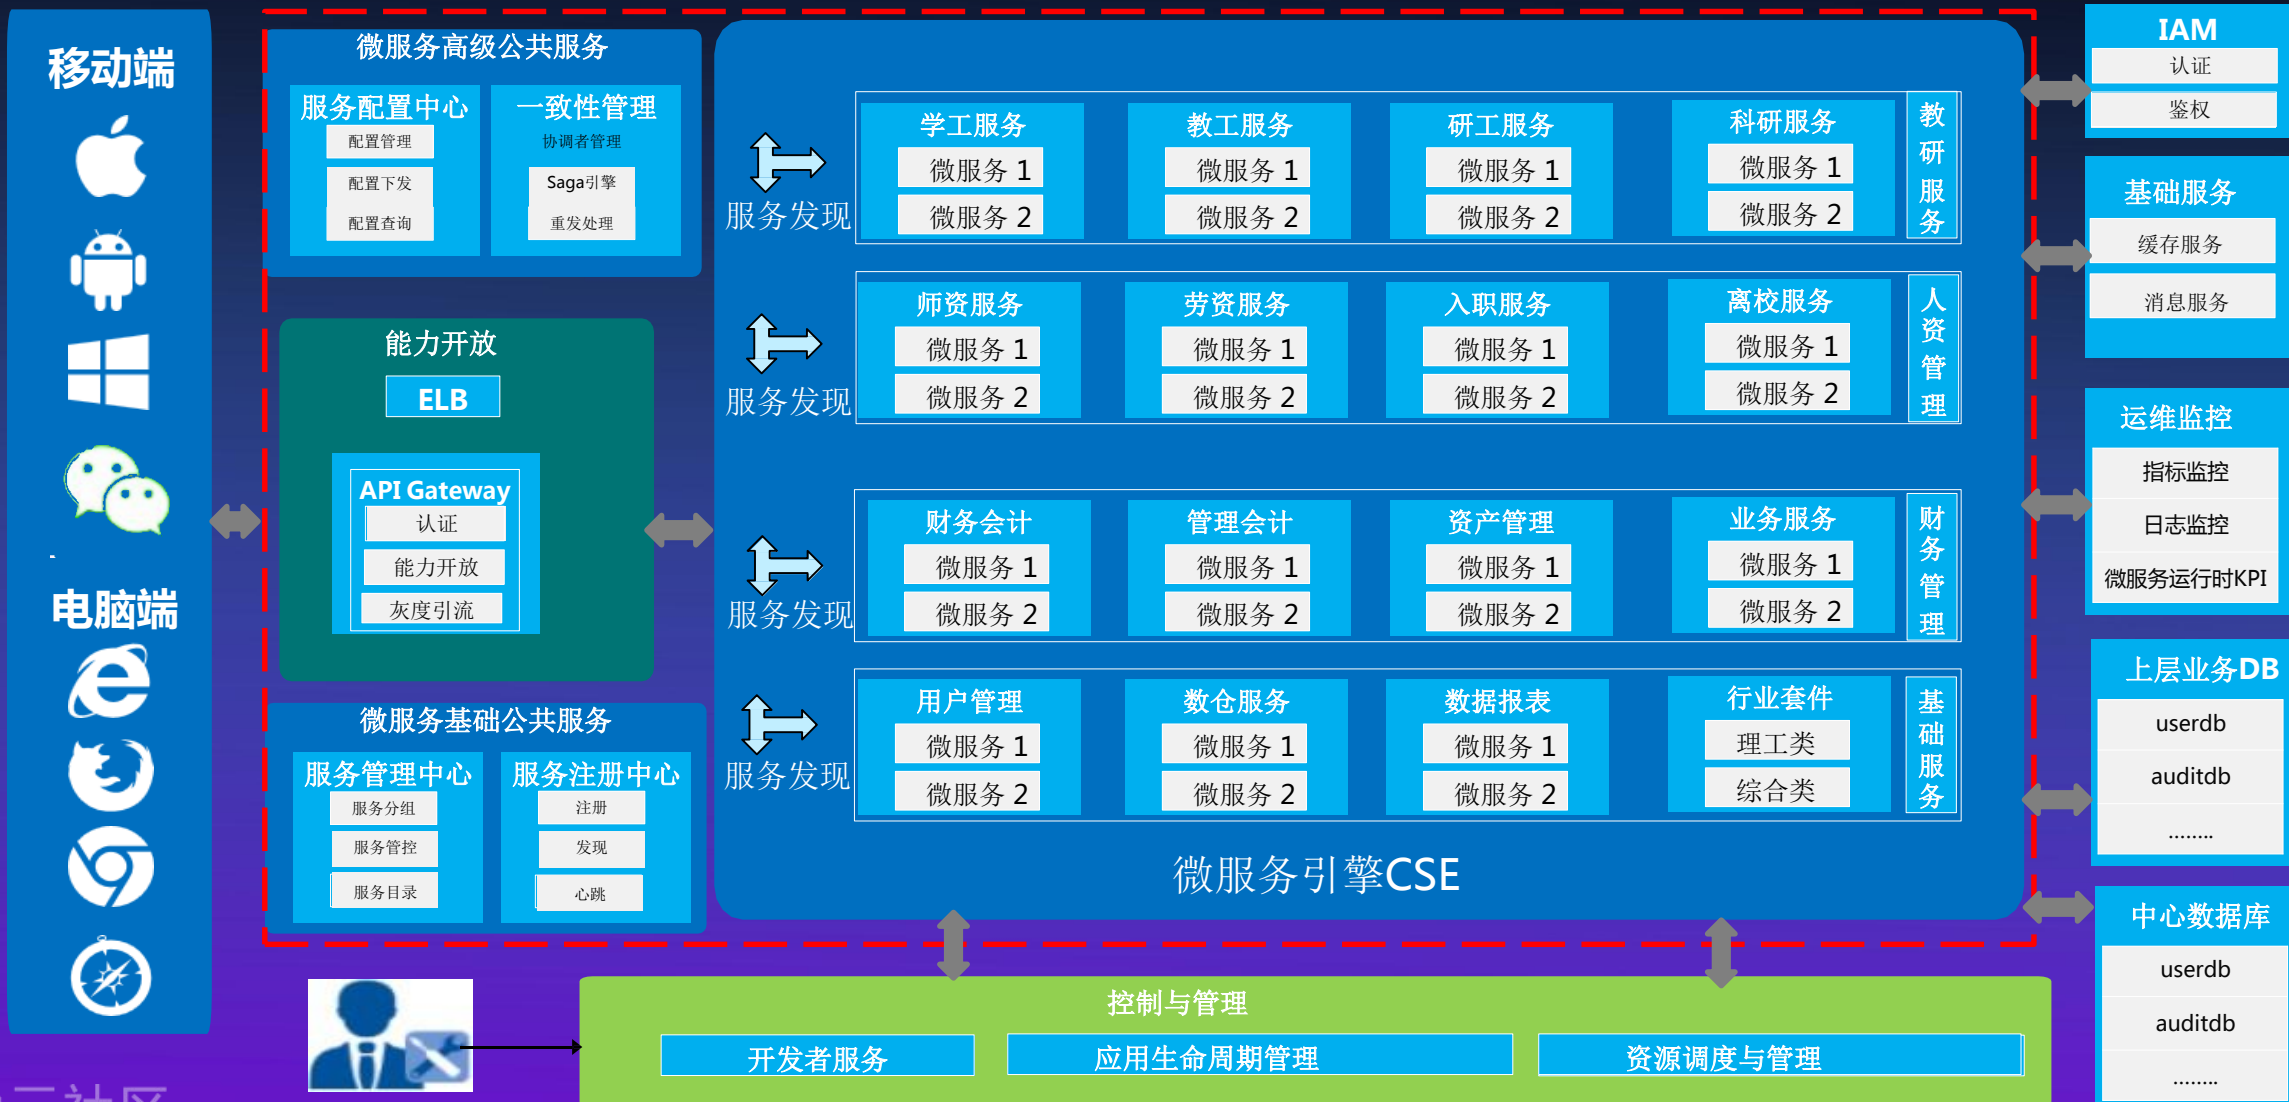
移动端

电脑端

微服务高级公共服务

服务配置中心
配置管理
配置下发
配置查询

一致性管理
协调者管理
Saga引擎
重发处理

能力开放
ELB
API Gateway
认证
能力开放
灰度引流

微服务基础公共服务

服务管理中心
服务分组
服务管控
服务目录

服务注册中心
注册
发现
心跳

服务发现

学工服务
微服务 1
微服务 2

教工服务
微服务 1
微服务 2

研工服务
微服务 1
微服务 2

科研服务
微服务 1
微服务 2

教研服务

服务发现

师资服务
微服务 1
微服务 2

劳资服务
微服务 1
微服务 2

入职服务
微服务 1
微服务 2

离校服务
微服务 1
微服务 2

人资管理

服务发现

财务会计
微服务 1
微服务 2

管理会计
微服务 1
微服务 2

资产管理
微服务 1
微服务 2

业务服务
微服务 1
微服务 2

财务管理

服务发现

用户管理
微服务 1
微服务 2

数仓服务
微服务 1
微服务 2

数据报表
微服务 1
微服务 2

行业套件
理工类
综合类

基础服务

微服务引擎CSE

IAM
认证
鉴权

基础服务
缓存服务
消息服务

运维监控
指标监控
日志监控
微服务运行时KPI

上层业务DB
userdb
auditdb
........

中心数据库
userdb
auditdb
........

控制与管理
开发者服务
应用生命周期管理
资源调度与管理